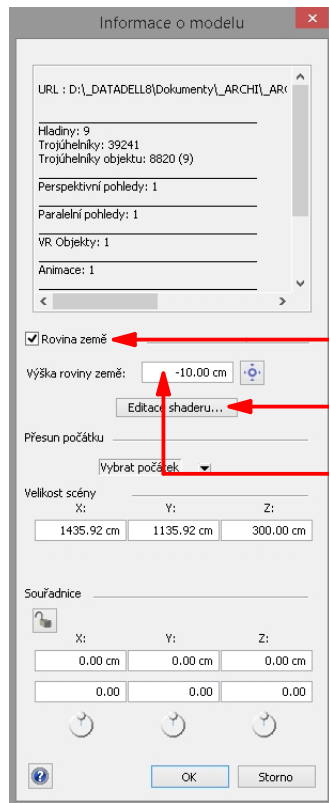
Informace o modelu

URL : D:\_DATADELL8\Dokumenty\_ARCHI\_AR

Hladiny: 9
Trojúhelníky: 39241
Trojúhelníky objektu: 8820 (9)

Perspektivní pohledy: 1

Paralelní pohledy: 1

VR Objekty: 1

Animace: 1

Rovina země

Výška roviny země: -10.00 cm

Editace shaderu...

Přesun počátku

Vybrat počátek

Velikost scény

| X: | Y: | Z: |
|---|---|---|
| 1435.92 cm | 1135.92 cm | 300.00 cm |

Souřadnice

| X: | Y: | Z: |
|---|---|---|
| 0.00 cm | 0.00 cm | 0.00 cm |
| 0.00 | 0.00 | 0.00 |

OK Storno